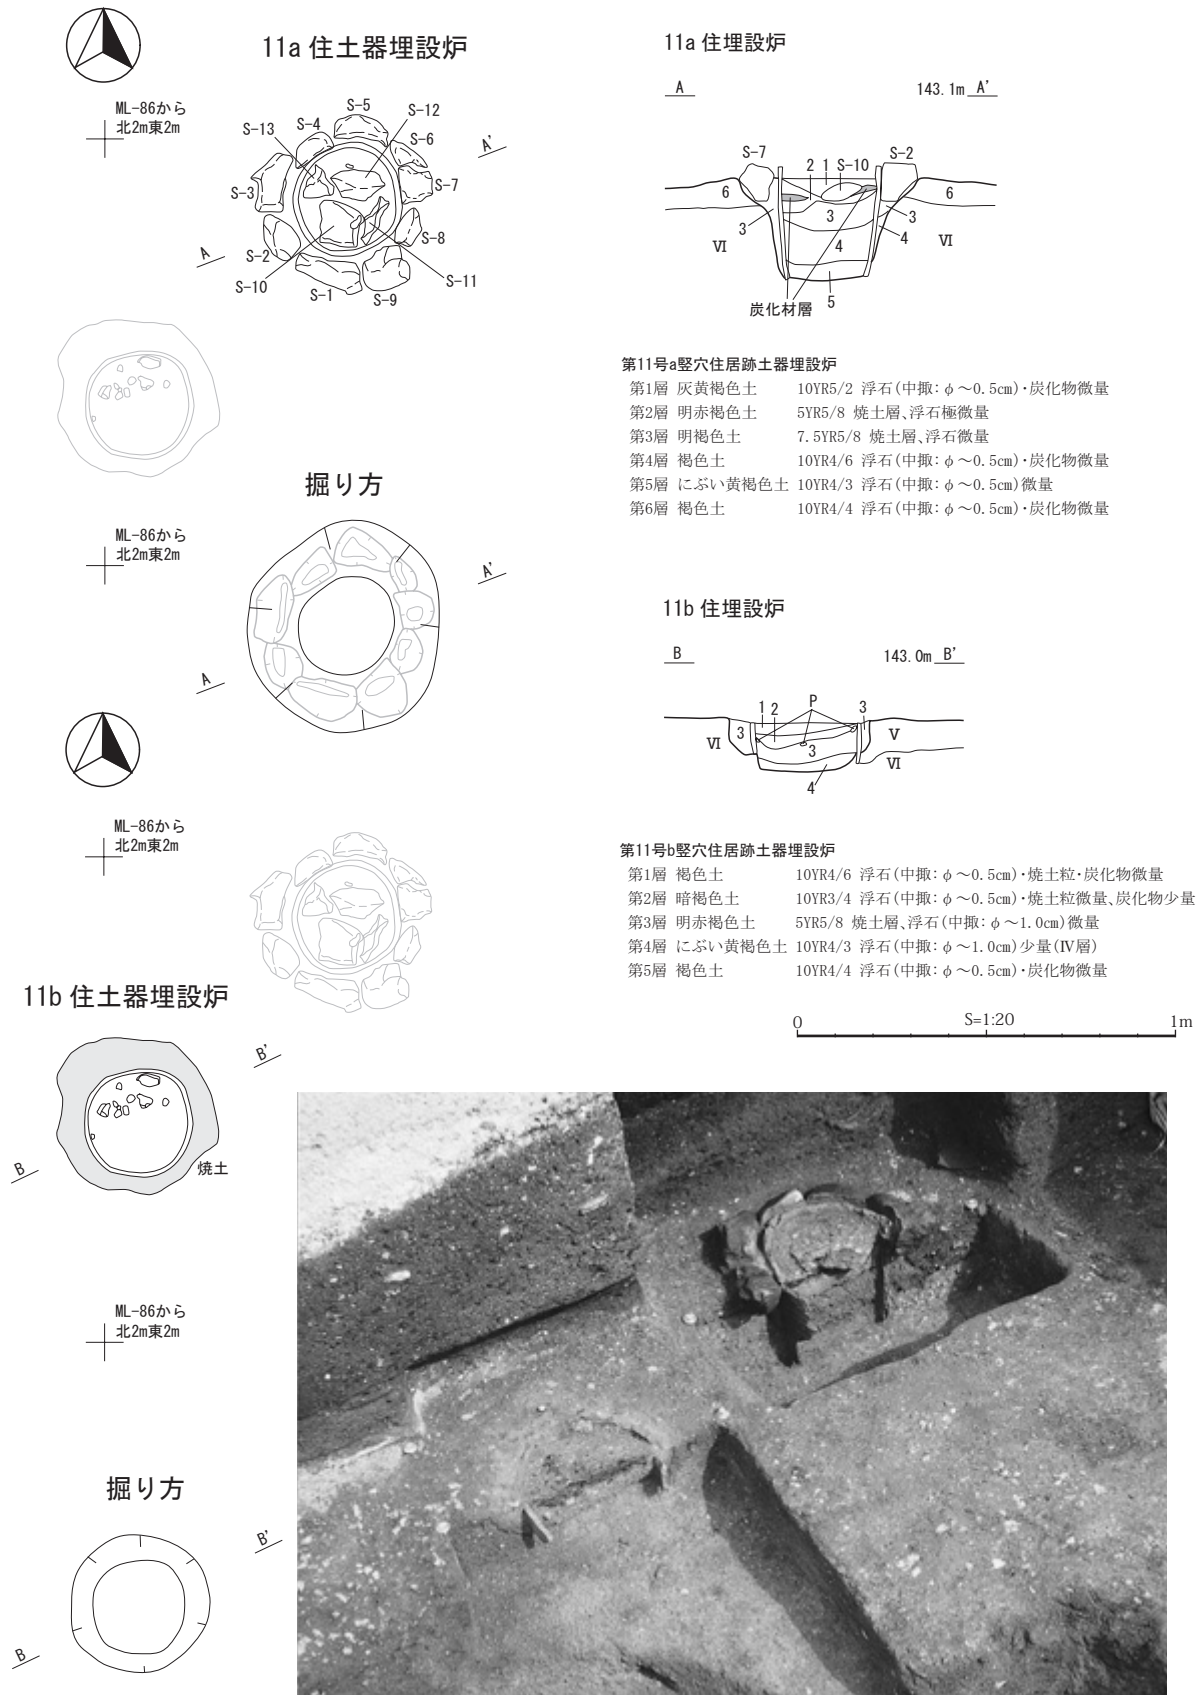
11a 住土器埋設炉

ML-86から
北2m東2m

S-5 S-12 S-13 S-4 S-6 A' S-3 S-7 S-2 S-8 A S-10 S-1 S-9 S-11

掘り方

ML-86から
北2m東2m

A'

A

ML-86から
北2m東2m

11b 住土器埋設炉

B'

B

焼土

ML-86から
北2m東2m

掘り方

B'

B

11a 住埋設炉

A 143.1m A'

S-7 2 1 S-10 S-2
6 6
3 3 3
Ⅵ 4 4 Ⅵ
炭化材層 5

第11号a竪穴住居跡土器埋設炉

| | | |
|---|---|---|
| 第1層 | 灰黄褐色土 | 10YR5/2 浮石(中揶:$\phi$～0.5cm)・炭化物微量 |
| 第2層 | 明赤褐色土 | 5YR5/8 焼土層、浮石極微量 |
| 第3層 | 明褐色土 | 7.5YR5/8 焼土層、浮石微量 |
| 第4層 | 褐色土 | 10YR4/6 浮石(中揶:$\phi$～0.5cm)・炭化物微量 |
| 第5層 | にぶい黄褐色土 | 10YR4/3 浮石(中揶:$\phi$～0.5cm)微量 |
| 第6層 | 褐色土 | 10YR4/4 浮石(中揶:$\phi$～0.5cm)・炭化物微量 |

11b 住埋設炉

B 143.0m B'

1 2 P 3
Ⅵ 3 3 Ⅴ
Ⅵ
4

第11号b竪穴住居跡土器埋設炉

| | | |
|---|---|---|
| 第1層 | 褐色土 | 10YR4/6 浮石(中揶:$\phi$～0.5cm)・焼土粒・炭化物微量 |
| 第2層 | 暗褐色土 | 10YR3/4 浮石(中揶:$\phi$～0.5cm)・焼土粒微量、炭化物少量 |
| 第3層 | 明赤褐色土 | 5YR5/8 焼土層、浮石(中揶:$\phi$～1.0cm)微量 |
| 第4層 | にぶい黄褐色土 | 10YR4/3 浮石(中揶:$\phi$～1.0cm)少量(Ⅳ層) |
| 第5層 | 褐色土 | 10YR4/4 浮石(中揶:$\phi$～0.5cm)・炭化物微量 |

0 S=1:20 1m